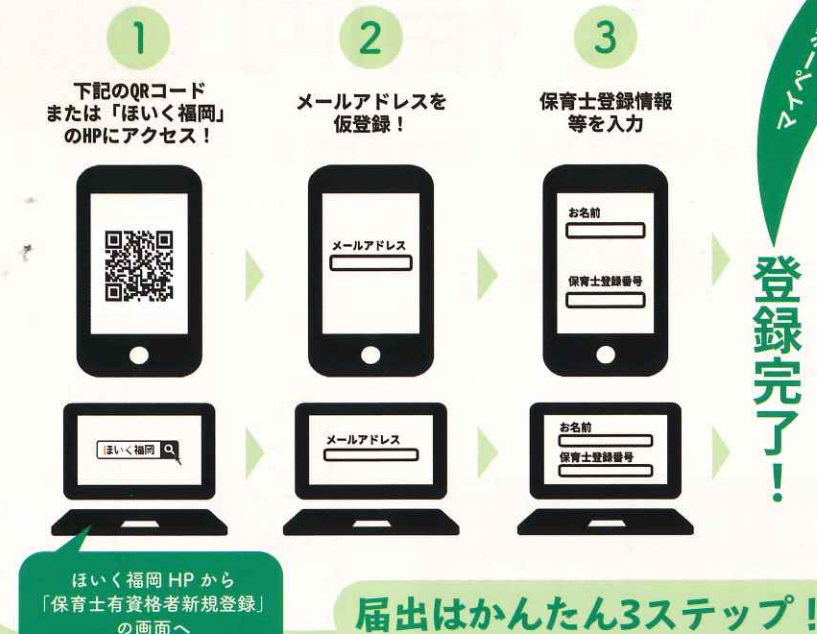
1

下記のQRコード
または「ほいく福岡」
のHPにアクセス！

2

メールアドレスを
仮登録！

3

保育士登録情報
等を入力

マイペー

メールアドレス

お名前

保育士登録番号

登録完了！

ほいく福岡

メールアドレス

お名前

保育士登録番号

ほいく福岡 HP から
「保育士有資格者新規登録」
の画面へ

届出はかんたん3ステップ！